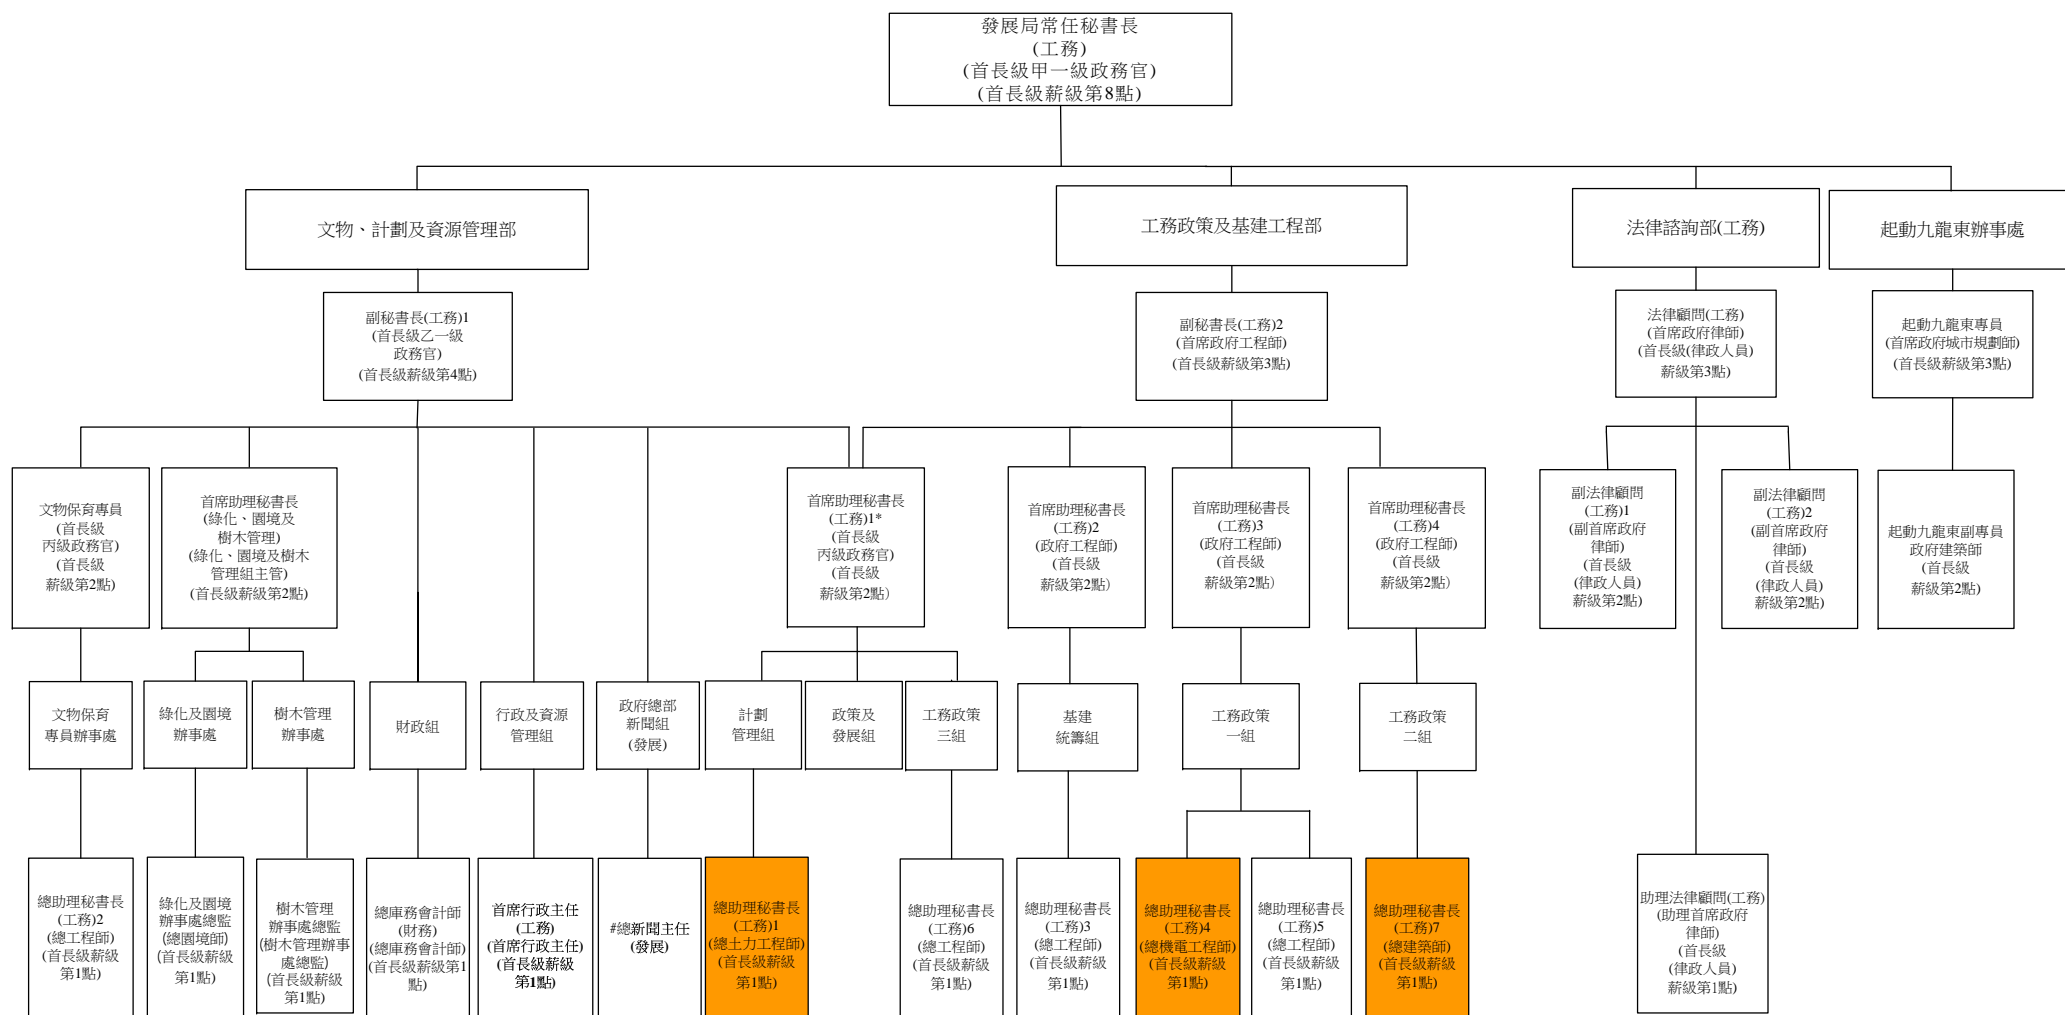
發展局常任秘書長
(工務)
(首長級甲一級政務官)
(首長級薪級第8點)

文物、計劃及資源管理部

工務政策及基建工程部

法律諮詢部(工務)

起動九龍東辦事處

副秘書長(工務)1
(首長級乙一級政務官)
(首長級薪級第4點)

副秘書長(工務)2
(首席政府工程師)
(首長級薪級第3點)

法律顧問(工務)
(首席政府律師)
(首長級(律政人員)薪級第3點)

起動九龍東專員
(首席政府城市規劃師)
(首長級薪級第3點)

文物保育專員
(首長級丙級政務官)
(首長級薪級第2點)

首席助理秘書長
(綠化、園境及樹木管理)
(綠化、園境及樹木管理組主管)
(首長級薪級第2點)

首席助理秘書長
(工務)1*
(首長級丙級政務官)
(首長級薪級第2點)

首席助理秘書長
(工務)2
(政府工程師)
(首長級薪級第2點)

首席助理秘書長
(工務)3
(政府工程師)
(首長級薪級第2點)

首席助理秘書長
(工務)4
(政府工程師)
(首長級薪級第2點)

副法律顧問
(工務)1
(副首席政府律師)
(首長級(律政人員)薪級第2點)

副法律顧問
(工務)2
(副首席政府律師)
(首長級(律政人員)薪級第2點)

起動九龍東副專員
政府建築師
(首長級薪級第2點)

文物保育專員辦事處

綠化及園境辦事處

樹木管理辦事處

財政組

行政及資源管理組

政府總部新聞組(發展)

計劃管理組

政策及發展組

工務政策三組

基建統籌組

工務政策一組

工務政策二組

總助理秘書長
(工務)2
(總工程師)
(首長級薪級第1點)

綠化及園境辦事處總監
(總園境師)
(首長級薪級第1點)

樹木管理辦事處總監
(樹木管理辦事處總監)
(首長級薪級第1點)

總庫務會計師
(財務)
(總庫務會計師)
(首長級薪級第1點)

首席行政主任
(工務)
(首席行政主任)
(首長級薪級第1點)

#總新聞主任
(發展)

總助理秘書長
(工務)1
(總土力工程師)
(首長級薪級第1點)

總助理秘書長
(工務)6
(總工程師)
(首長級薪級第1點)

總助理秘書長
(工務)3
(總工程師)
(首長級薪級第1點)

總助理秘書長
(工務)4
(總機電工程師)
(首長級薪級第1點)

總助理秘書長
(工務)5
(總工程師)
(首長級薪級第1點)

總助理秘書長
(工務)7
(總建築師)
(首長級薪級第1點)

助理法律顧問(工務)
(助理首席政府律師)
(首長級(律政人員)薪級第1點)